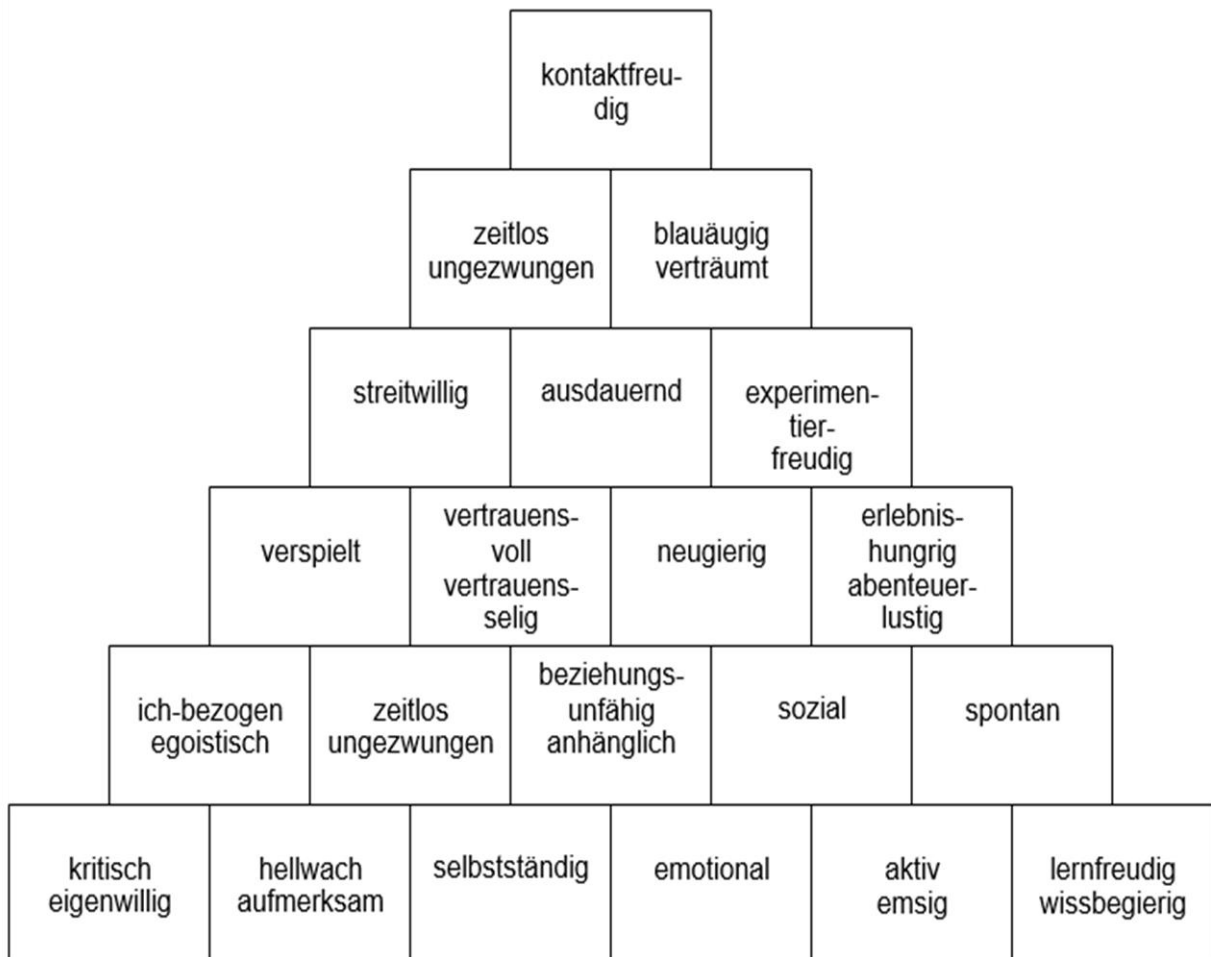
kontaktfreudig

zeitlos ungezwungen

blauäugig verträumt

streitwillig

ausdauernd

experimentierfreudig

verspielt

vertrauensvoll vertrauensselig

neugierig

erlebnishungrig abenteuerlustig

ich-bezogen egoistisch

zeitlos ungezwungen

beziehungsunfähig anhänglich

sozial

spontan

kritisch eigenwillig

hellwach aufmerksam

selbstständig

emotional

aktiv emsig

lernfreudig wissbegierig